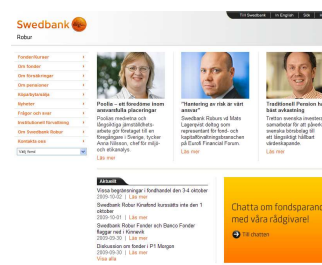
Till Swedbank | In English | Sök | In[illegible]

Swedbank
Robur

Fonder/kurser
Om fonder
Om försäkringar
Om pensioner
Köp/sälj/växla
Nyheter
Frågor och svar
Institutionell förvaltning
Om Swedbank Robur
Kontakta oss
Välj fond

Pooliia – ett foredöme inom ansvarsfulla placeringar
Pooliias medverka och långsiktiga jämställdhetsarbete gör företaget till en föregångare i Sverige, tycker Anna Nilsson, chef för miljö- och etikanalys.
Läs mer

"Hantering av risk är vårt ansvar"
Swedbank Roburs vd Mats Lagerqvist deltog som representant för fond- och kapitalförvaltningsbranschen på Eurofi Financial Forum.
Läs mer

Traditionell Pension ha bäst avkastning
Trettan svenska investeri samarbetar för att påverk svenska börsbolag till ett långsiktigt hållbart värdeskapande
Läs mer

Aktuellt
Vissa begränsningar i fondhandel den 3-4 oktober
2009-10-02
Swedbank Robur Kinafond kursatts inte den 1 oktober
2009-10-01 | Läs mer
Swedbank Robur Fonder och Banco Fonder flaggar inet i Kinnevik
2009-09-30 | Läs mer
Diskussion om fonder i P1 Morgon
2009-09-30 | Läs mer
Visa alla

Chatta om fondsparand med våra rådgivare!
Till chatten